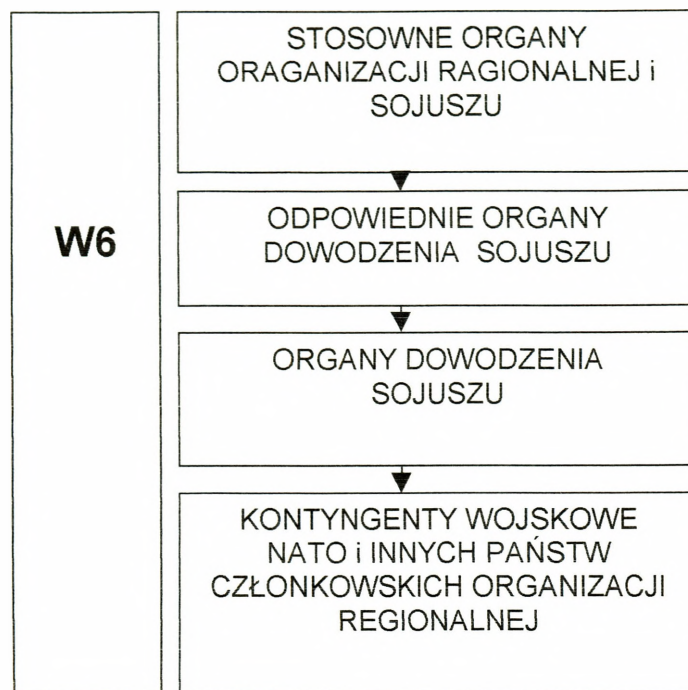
W6

STOSOWNE ORGANY ORAGANIZACJI RAGIONALNEJ i SOJUSZU

ODPOWIEDNIE ORGANY DOWODZENIA SOJUSZU

ORGANY DOWODZENIA SOJUSZU

KONTYNGENTY WOJSKOWE NATO i INNYCH PAŃSTW CZŁONKOWSKICH ORGANIZACJI REGIONALNEJ